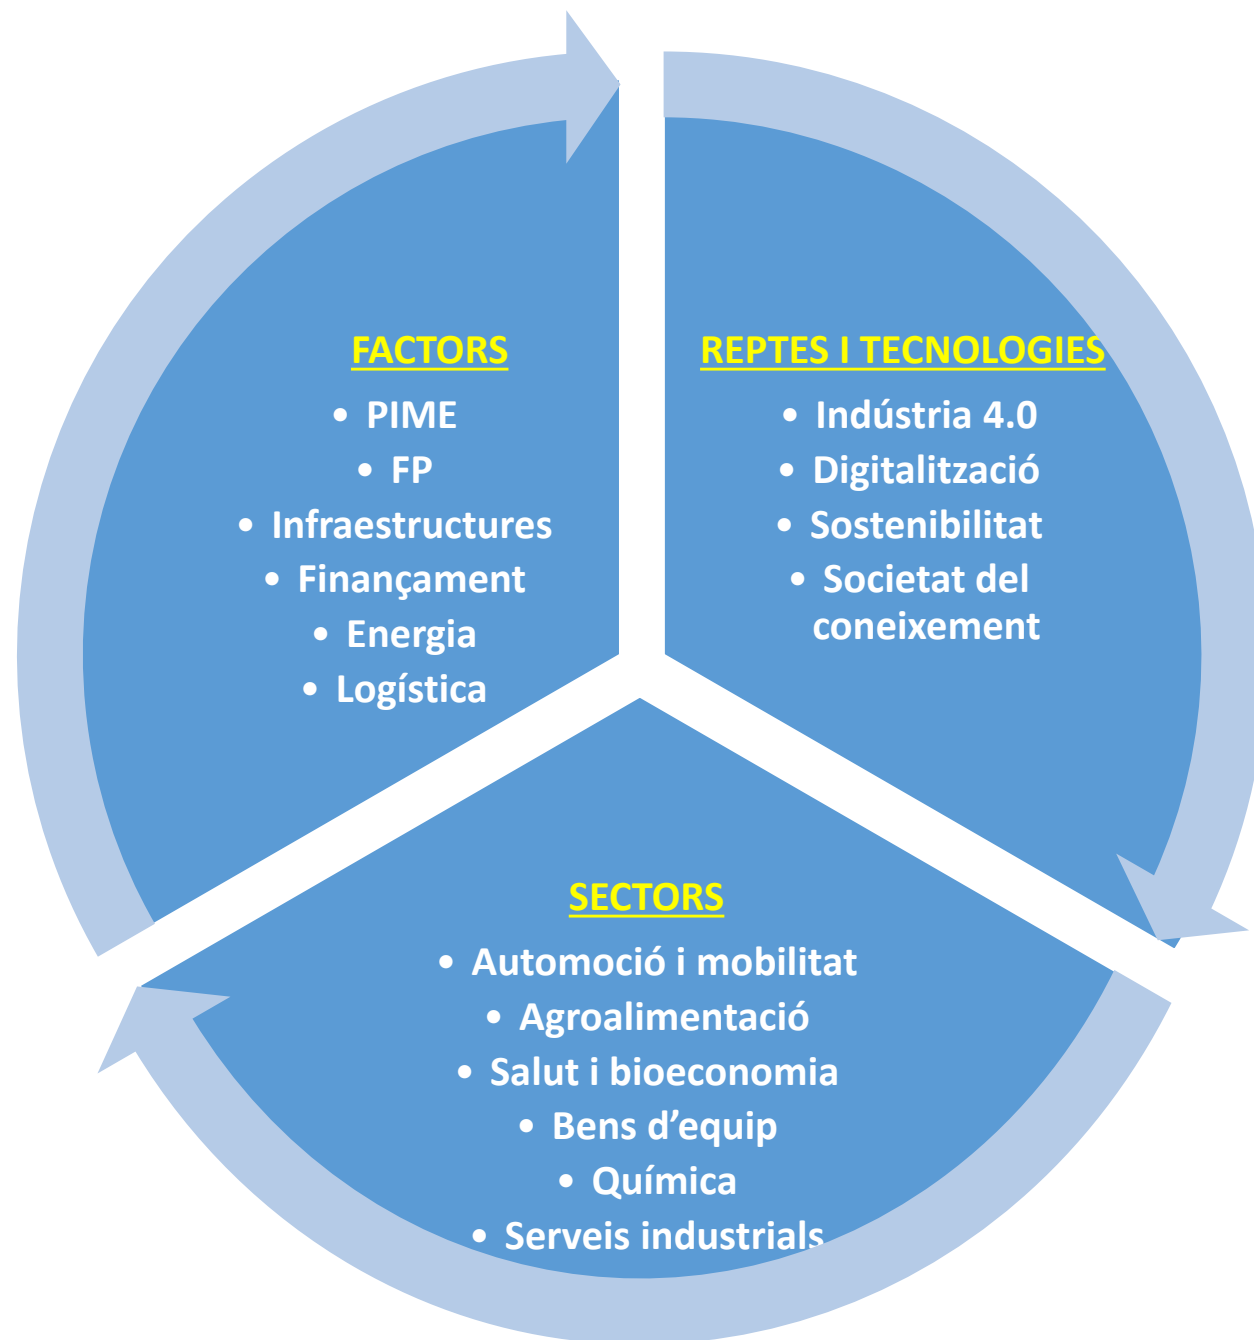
FACTORS

- PIME
- FP
- Infraestructures
- Finançament
- Energia
- Logística

REPTES I TECNOLOGIES

- Indústria 4.0
- Digitalització
- Sostenibilitat
- Societat del coneixement

SECTORS

- Automoció i mobilitat
- Agroalimentació
- Salut i bioeconomia
- Bens d'equip
- Química
- Serveis industrials